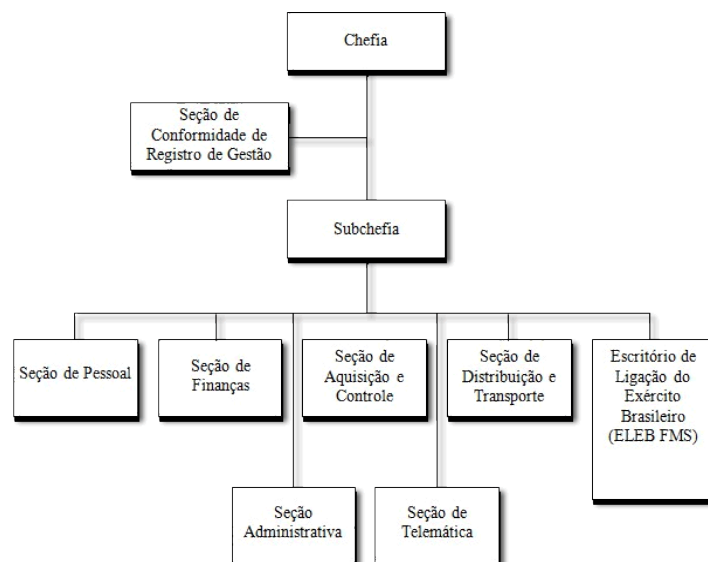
Chefia

Seção de Conformidade de Registro de Gestão

Subchefia

Seção de Pessoal

Seção de Finanças

Seção de Aquisição e Controle

Seção de Distribuição e Transporte

Escritório de Ligação do Exército Brasileiro (ELEB FMS)

Seção Administrativa

Seção de Telemática